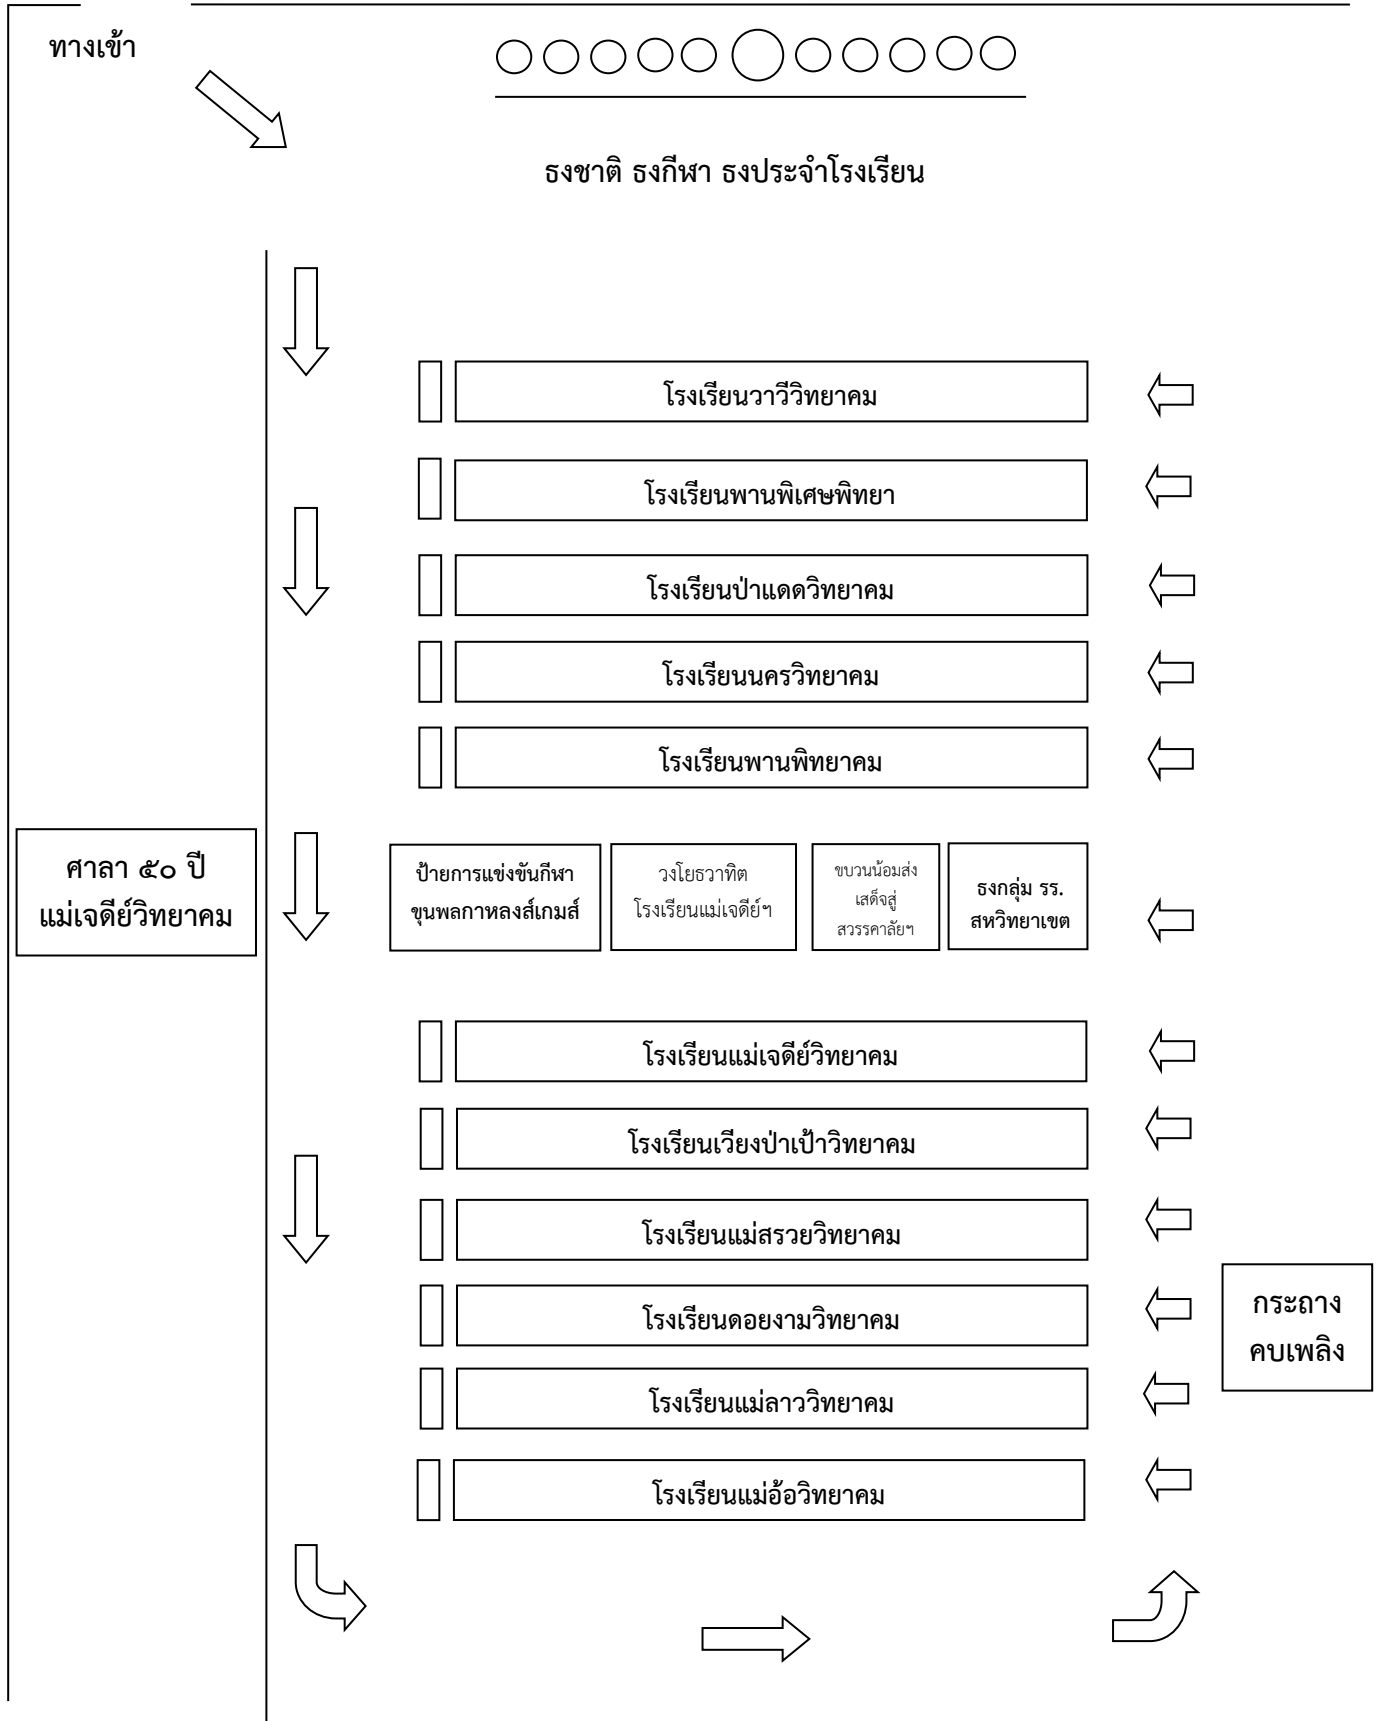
ทางเข้า

ธงชาติ ธงกีฬา ธงประจำโรงเรียน

โรงเรียนวาวีวิทยาคม

โรงเรียนพานพิเศษพิทยา

โรงเรียนป่าแดดวิทยาคม

โรงเรียนนครวิทยาคม

โรงเรียนพานพิทยาคม

ศาลา ๕๐ ปี แม่เจดีย์วิทยาคม

ป้ายการแข่งขันกีฬา ขุนพลกาหลงส์เกมส์

วงโยธวาทิต โรงเรียนแม่เจดีย์ฯ

ขบวนน้อมส่งเสด็จสู่สวรรคาลัยฯ

ธงกลุ่ม รร. สหวิทยาเขต

โรงเรียนแม่เจดีย์วิทยาคม

โรงเรียนเวียงป่าเป้าวิทยาคม

โรงเรียนแม่สรวยวิทยาคม

โรงเรียนดอยงามวิทยาคม

กระถาง คบเพลิง

โรงเรียนแม่ลาววิทยาคม

โรงเรียนแม่อ้อวิทยาคม